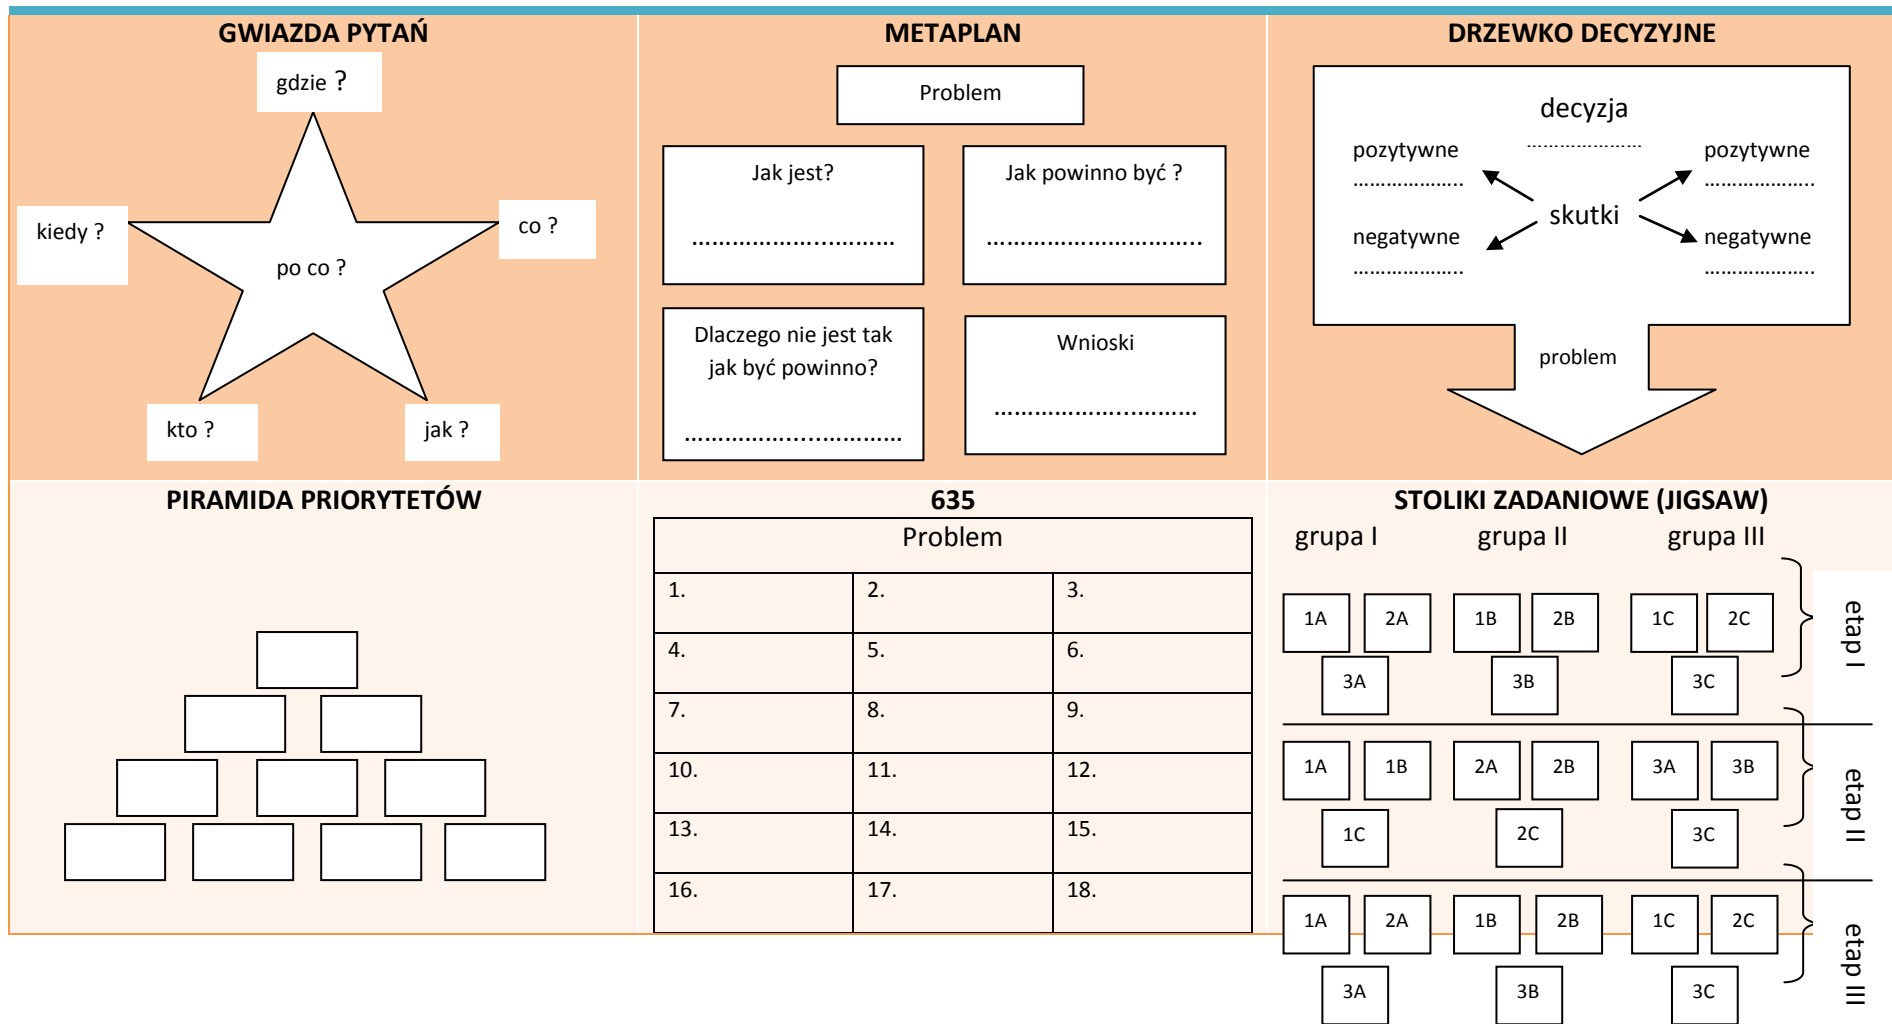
GWIAZDA PYTAŃ

gdzie ?

kiedy ?

co ?

po co ?

kto ?

jak ?

METAPLAN

Problem

Jak jest?
...............................

Jak powinno być ?
.................................

Dlaczego nie jest tak jak być powinno?
.................................

Wnioski
...............................

DRZEWKO DECYZYJNE

decyzja
..................

pozytywne
..................

pozytywne
..................

skutki

negatywne
..................

negatywne
..................

problem

PIRAMIDA PRIORYTETÓW

635

| Problem | | |
|---|---|---|
| 1. | 2. | 3. |
| 4. | 5. | 6. |
| 7. | 8. | 9. |
| 10. | 11. | 12. |
| 13. | 14. | 15. |
| 16. | 17. | 18. |

STOLIKI ZADANIOWE (JIGSAW)

grupa I grupa II grupa III

1A 2A 3A 1B 2B 3B 1C 2C 3C

etap I

1A 1B 1C 2A 2B 2C 3A 3B 3C

etap II

1A 2A 3A 1B 2B 3B 1C 2C 3C

etap III